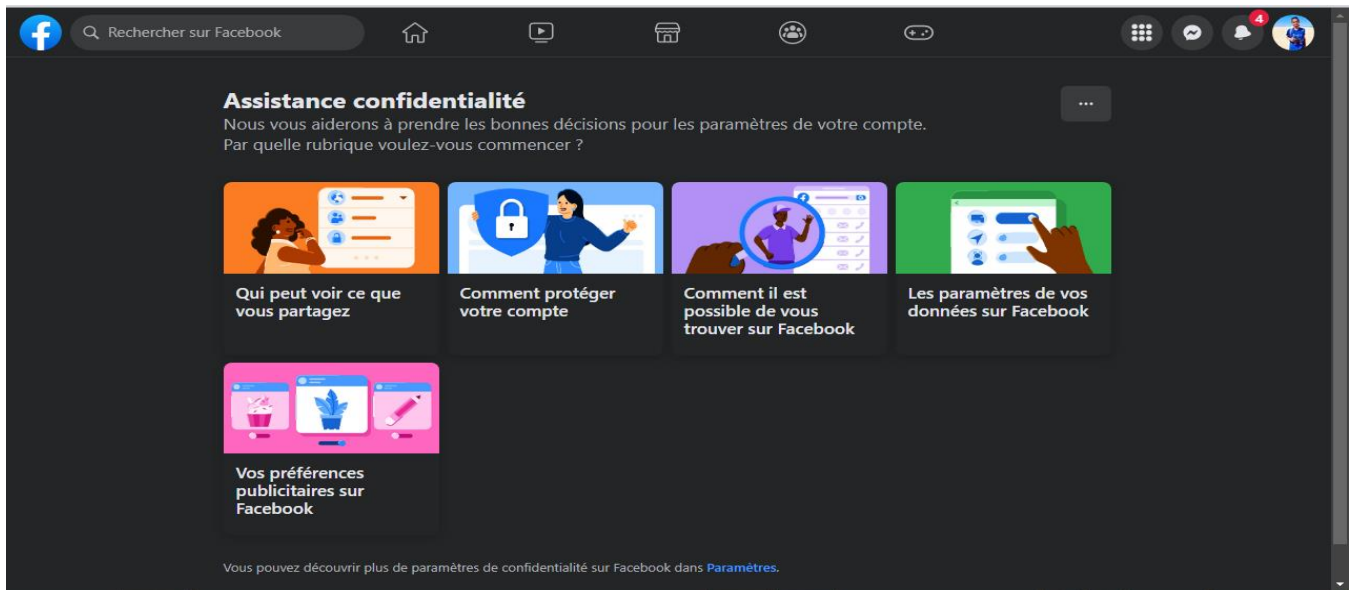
Rechercher sur Facebook

4

Assistance confidentialité
Nous vous aiderons à prendre les bonnes décisions pour les paramètres de votre compte.
Par quelle rubrique voulez-vous commencer ?

···

Qui peut voir ce que vous partagez

Comment protéger votre compte

Comment il est possible de vous trouver sur Facebook

Les paramètres de vos données sur Facebook

Vos préférences publicitaires sur Facebook

Vous pouvez découvrir plus de paramètres de confidentialité sur Facebook dans Paramètres.